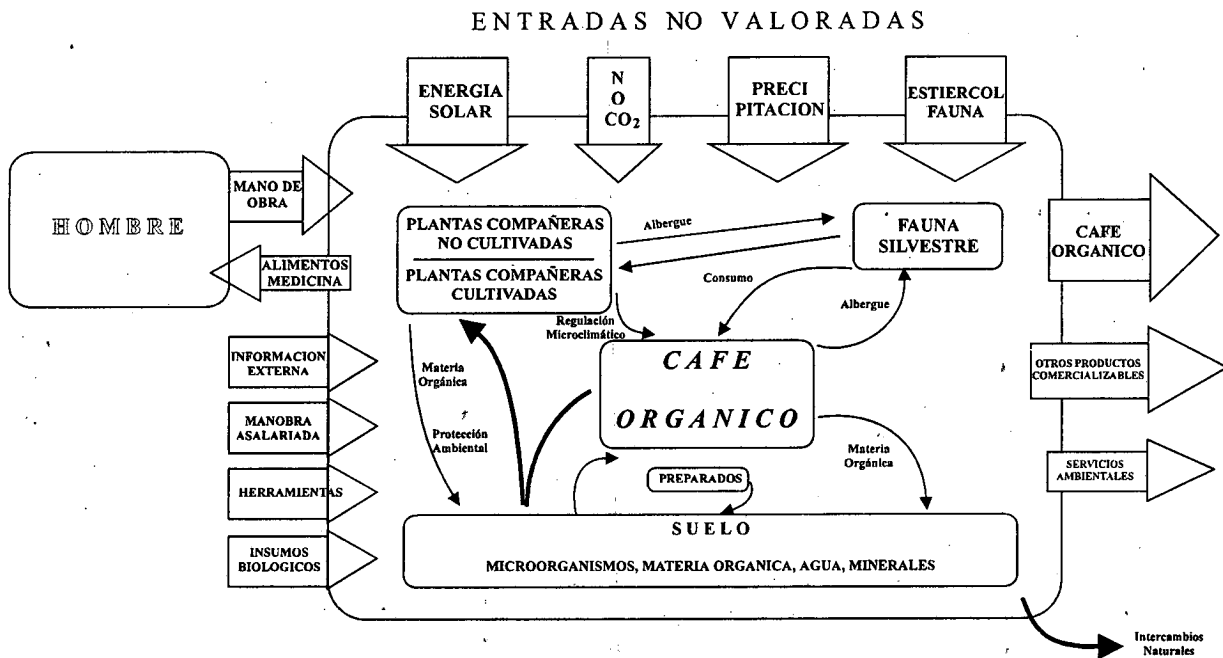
ENTRADAS NO VALORADAS

ENERGIA SOLAR

N O $CO_2$

PRECI PITACION

ESTIERCOL FAUNA

HOMBRE

MANO DE OBRA

ALIMENTOS MEDICINA

PLANTAS COMPAÑERAS NO CULTIVADAS

PLANTAS COMPAÑERAS CULTIVADAS

Albergue

Consumo

FAUNA SILVESTRE

Albergue

Regulación Microclimático

CAFE ORGANICO

INFORMACION EXTERNA

MANOBRA ASALARIADA

HERRAMIENTAS

INSUMOS BIOLOGICOS

Materia Orgánica

Protección Ambiental

CAFE ORGANICO

Materia Orgánica

PREPARADOS

SUELO

MICROORGANISMOS, MATERIA ORGANICA, AGUA, MINERALES

OTROS PRODUCTOS COMERCIALIZABLES

SERVICIOS AMBIENTALES

Intercambios Naturales